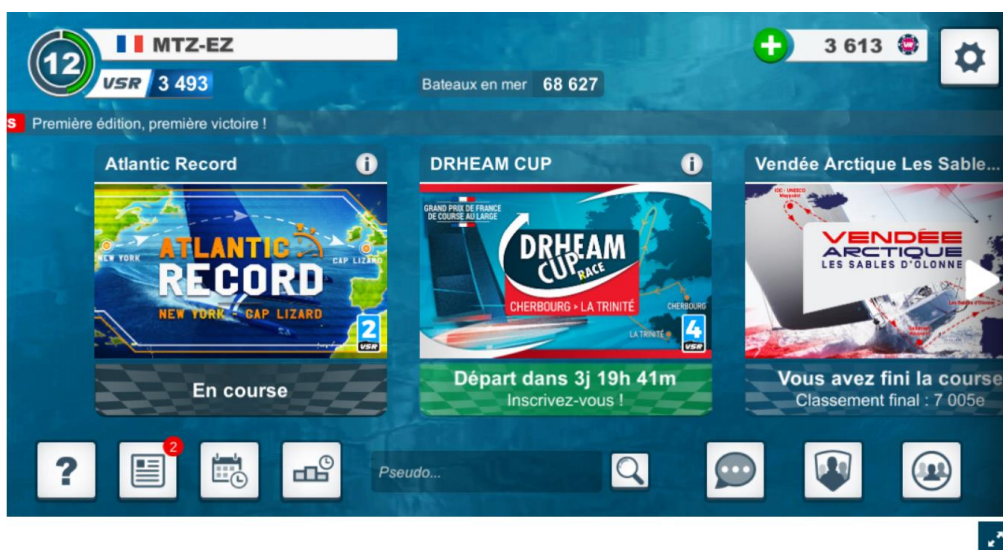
12

MTZ-EZ

VSR 3 493

Bateaux en mer 68 627

3 613

S Première édition, première victoire !

Atlantic Record

NEW YORK

CAP LIZARD

ATLANTIC RECORD

NEW YORK - CAP LIZARD

2 VSR

En course

DRHEAM CUP

GRAND PRIX DE FRANCE DE COURSE AU LARGE

DRHEAM CUP RACE

CHERBOURG > LA TRINITÉ

CHERBOURG

LA TRINITÉ

4 VSR

Départ dans 3j 19h 41m

Inscrivez-vous !

Vendée Arctique Les Sable...

VENDÉE ARCTIQUE LES SABLES D'OLONNE

Vous avez fini la course

Classement final : 7 005e

?

2

Pseudo...